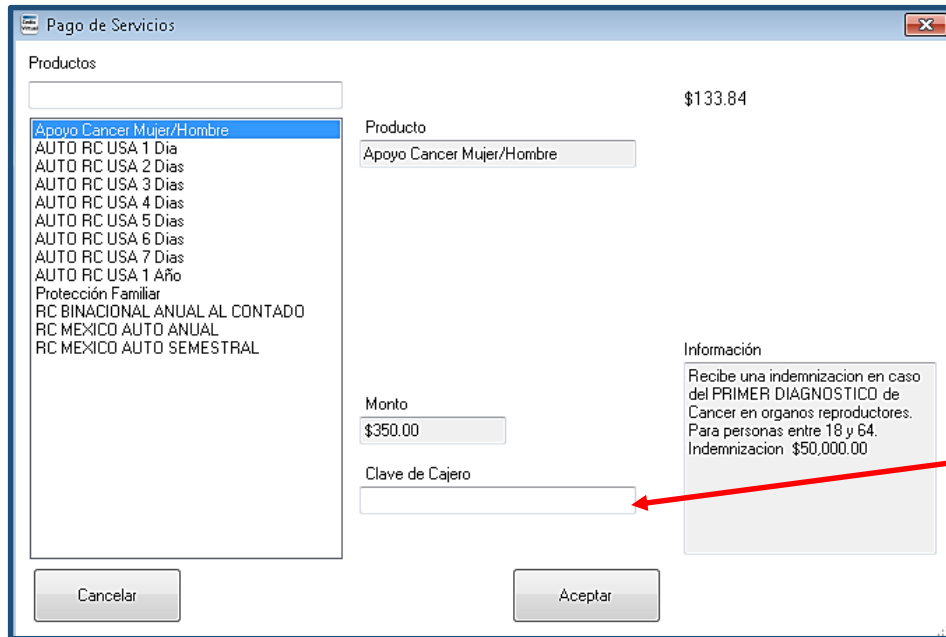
Pago de Servicios

Productos

Apoyo Cancer Mujer/Hombre
AUTO RC USA 1 Dia
AUTO RC USA 2 Dias
AUTO RC USA 3 Dias
AUTO RC USA 4 Dias
AUTO RC USA 5 Dias
AUTO RC USA 6 Dias
AUTO RC USA 7 Dias
AUTO RC USA 1 Año
Protección Familiar
RC BINACIONAL ANUAL AL CONTADO
RC MEXICO AUTO ANUAL
RC MEXICO AUTO SEMESTRAL

Producto
Apoyo Cancer Mujer/Hombre

$133.84

Información
Recibe una indemnizacion en caso del PRIMER DIAGNOSTICO de Cancer en organos reproductores. Para personas entre 18 y 64. Indemnizacion $50,000.00

Monto
$350.00

Clave de Cajero

Cancelar

Aceptar